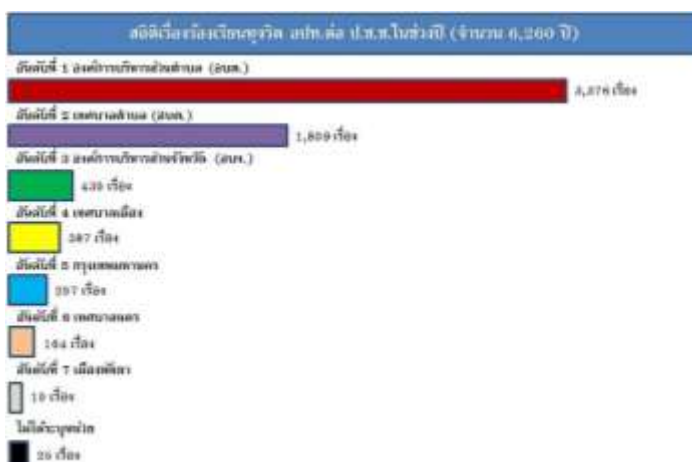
สถิติเรื่องร้องเรียนทุจริต อปท.ต่อ ป.ป.ช.ในช่วงปี (จำนวน 6,260 ปี)

อันดับที่ 1 องค์การบริหารส่วนตำบล (อบต.)

3,376 เรื่อง

อันดับที่ 2 เทศบาลตำบล (ทต.)

1,809 เรื่อง

อันดับที่ 3 องค์การบริหารส่วนจังหวัด (อบจ.)

439 เรื่อง

อันดับที่ 4 เทศบาลเมือง

387 เรื่อง

อันดับที่ 5 กรุงเทพมหานคร

257 เรื่อง

อันดับที่ 6 เทศบาลนคร

164 เรื่อง

อันดับที่ 7 เมืองพัทยา

13 เรื่อง

ไม่ได้ระบุหน่วย

25 เรื่อง